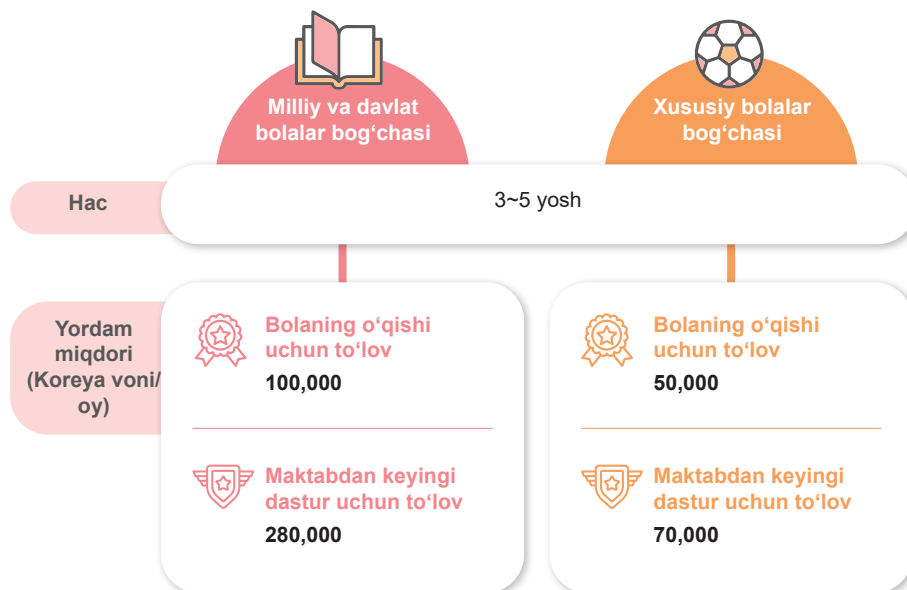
Milliy va davlat bolalar bog‘chasi

Xususiy bolalar bog‘chasi

Hac

3~5 yosh

Yordam miqdori (Koreya voni/ oy)

Bolaning o‘qishi uchun to‘lov
100,000

Maktabdan keyingi dastur uchun to‘lov
280,000

Bolaning o‘qishi uchun to‘lov
50,000

Maktabdan keyingi dastur uchun to‘lov
70,000